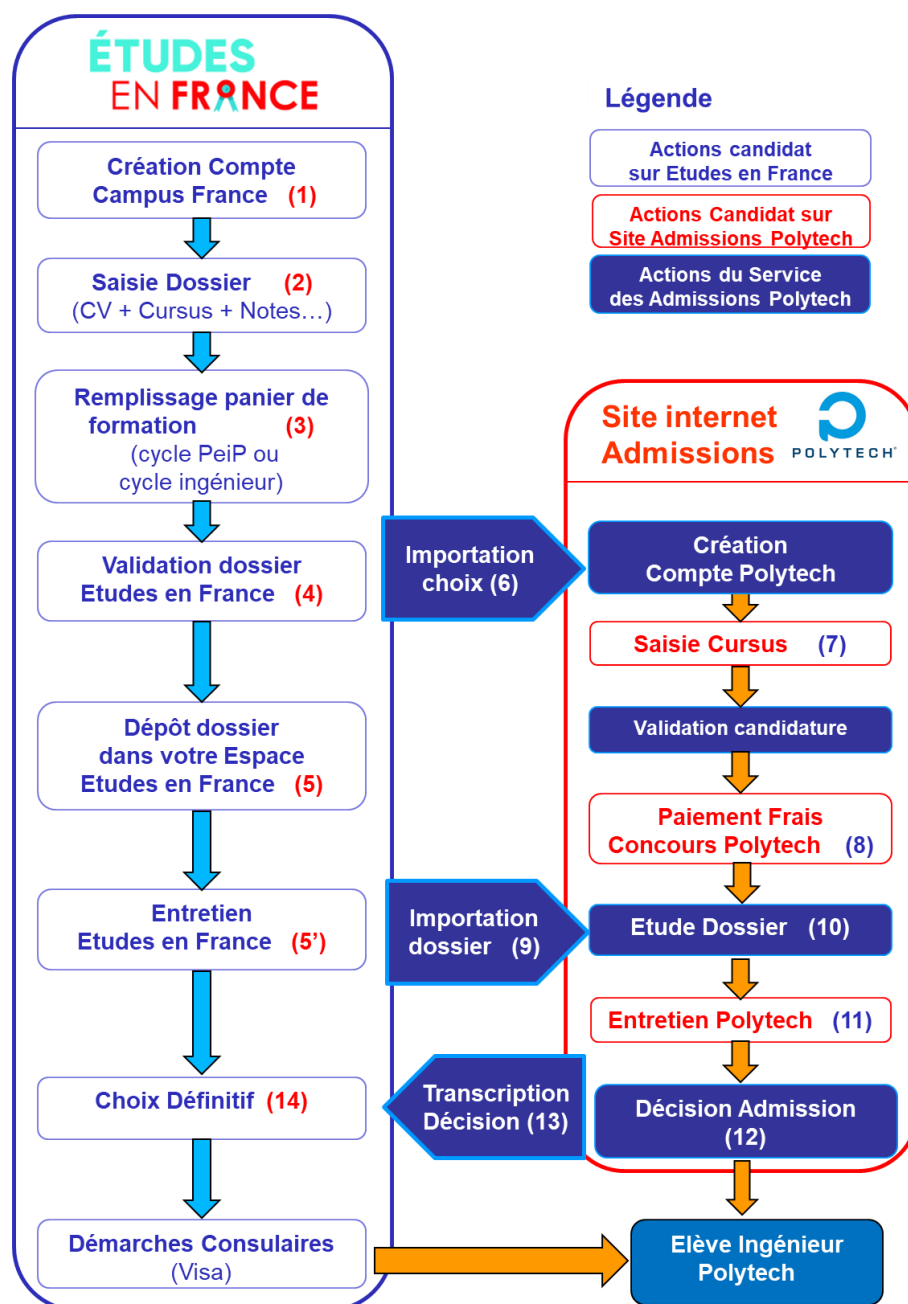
ÉTUDES
EN FRANCE

Création Compte Campus France (1)

Saisie Dossier (2)
(CV + Cursus + Notes…)

Remplissage panier de formation (3)
(cycle PeiP ou cycle ingénieur)

Validation dossier Etudes en France (4)

Dépôt dossier dans votre Espace Etudes en France (5)

Entretien Etudes en France (5')

Choix Définitif (14)

Démarches Consulaires
(Visa)

Légende

Actions candidat sur Etudes en France

Actions Candidat sur Site Admissions Polytech

Actions du Service des Admissions Polytech

Site internet Admissions

POLYTECH

Importation choix (6)

Création Compte Polytech

Saisie Cursus (7)

Validation candidature

Paiement Frais Concours Polytech (8)

Importation dossier (9)

Etude Dossier (10)

Entretien Polytech (11)

Transcription Décision (13)

Décision Admission (12)

Elève Ingénieur Polytech